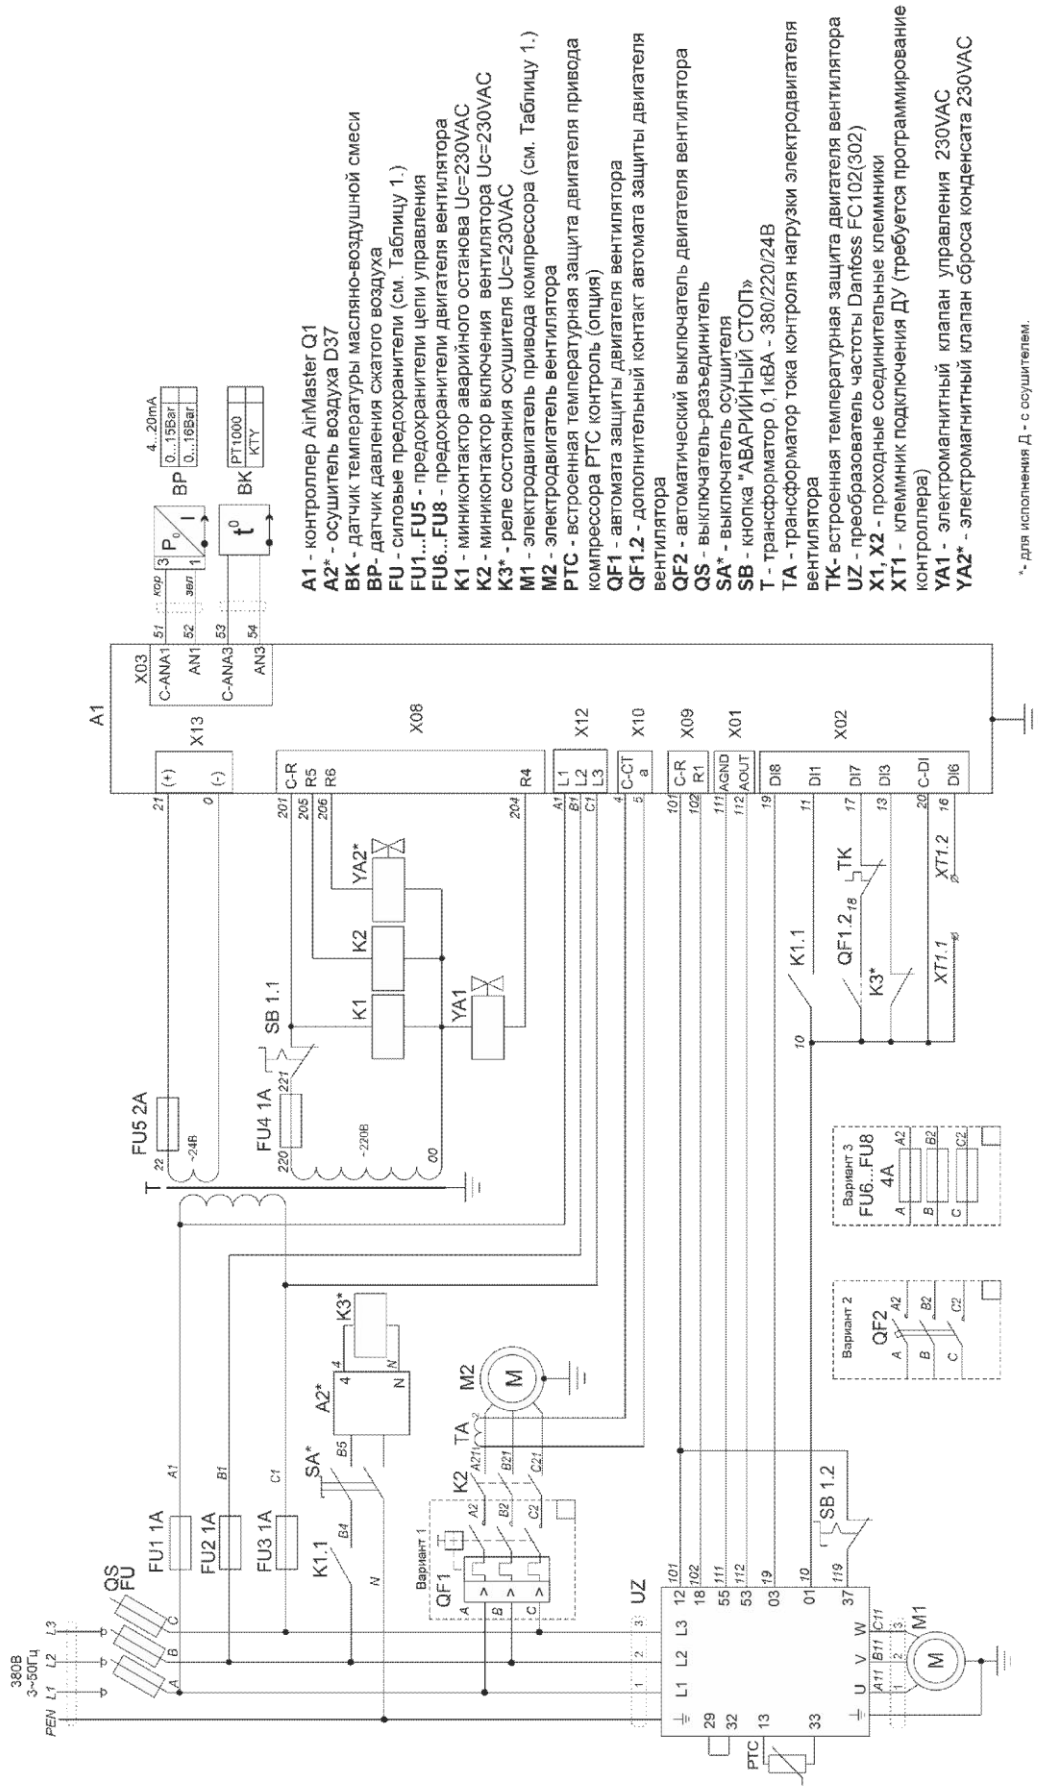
A1 - контроллер AirMaster Q1
A2* - осушитель воздуха D37
BK - датчик температуры масляно-воздушной смеси
BP- датчик давления сжатого воздуха
FU - силовые предохранители (см. Таблицу 1.)
FU1...FU5 - предохранители цепи управления
FU6...FU8 - предохранители двигателя вентилятора
K1 - миниконтактор аварийного останова Uc=230VAC
K2 - миниконтактор включения вентилятора Uc=230VAC
K3* - реле состояния осушителя Uc=230VAC
M1 - электродвигатель привода компрессора (см. Таблицу 1.)
M2 - электродвигатель вентилятора
PTC - встроенная температурная защита двигателя привода компрессора PTC контроль (опция)
QF1 - автомата защиты двигателя вентилятора
QF1.2 - дополнительный контакт автомата защиты двигателя вентилятора
QF2 - автоматический выключатель двигателя вентилятора
QS - выключатель-разъединитель
SA* - выключатель осушителя
SB - кнопка "АВАРИЙНЫЙ СТОП»
T - трансформатор 0,1кВА - 380/220/24В
TA - трансформатор тока контроля нагрузки электродвигателя вентилятора
TK- встроенная температурная защита двигателя вентилятора
UZ - преобразователь частоты Danfoss FC102(302)
X1, X2 - проходные соединительные клеммники
XT1 - клеммник подключения ДУ (требуется программирование контроллера)
YA1 - электромагнитный клапан управления 230VAC
YA2* - электромагнитный клапан сброса конденсата 230VAC

*- для исполнения Д - с осушителем.

380В 3~50Гц PEN L1 L2 L3
QS FU A B C
FU1 1A A1 FU2 1A B1 FU3 1A C1
K1.1 B4 SA* B5 A2* 4 N 4 N K3*
Вариант 1 QF1 A B C K2 A2 B2 C2 TA A21 B21 C21 M2 M
UZ 12 18 55 53 03 01 37 101 102 111 112 19 10 119 SB 1.2
L1 L2 L3 29 32 13 33 PTC U V W A11 B11 C11 1 2 3 M1 M
T FU5 2A 22 ~24В FU4 1A 220 221 ~220В 00 SB 1.1
K1 K2 YA1 YA2*
K1.1 QF1.2 18 TK K3* XT1.1 XT1.2 10
Вариант 2 QF2 A A2 B B2 C C2
Вариант 3 FU6...FU8 4A A A2 B B2 C C2
A1
21 (+) 0 (-) X13
201 C-R 205 R5 206 R6 204 R4 X08
A1 L1 B1 L2 C1 L3 X12
4 C-CT 5 a X10
101 C-R 102 R1 X09
111 AGND 112 AOUT X01
19 DI8 11 DI1 17 DI7 13 DI3 20 C-DI 16 DI6 X02
X03 C-ANA1 51 кор AN1 52 зел C-ANA3 53 AN3 54
BP P0 I 4...20mA 0...15Bar 0...16Bar
BK t0 PT1000 KTY